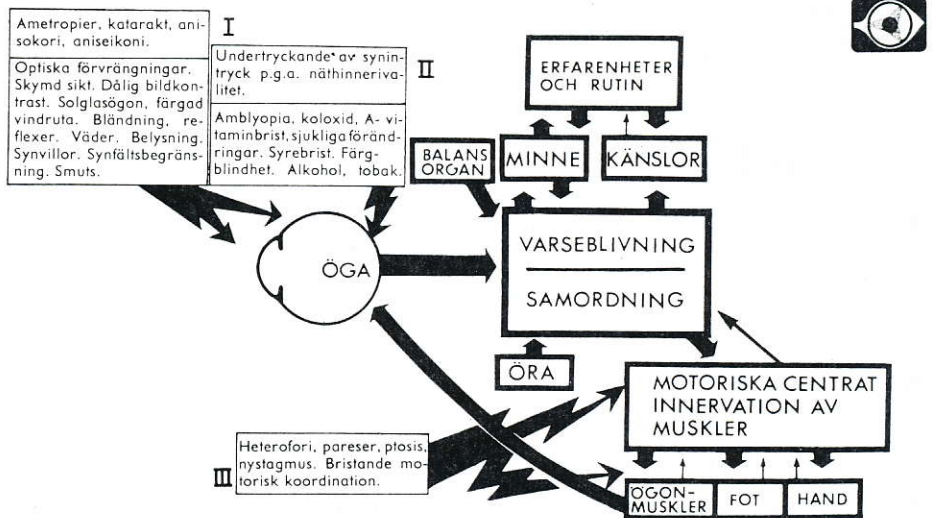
Ametropier, katarakt, anisokori, aniseikoni.

I

Optiska förvrängningar. Skymd sikt. Dålig bildkontrast. Solglasögon, färgad vindruta. Bländning, reflexer. Väder. Belysning. Synvillor. Synfältsbegränsning. Smuts.

Undertryckande av synintryck p.g.a. näthinnerivalitet.

II

Amblyopia, koloxid, A-vitaminbrist, sjukliga förändringar. Syrebrist. Färgblindhet. Alkohol, tobak.

ERFARENHETER OCH RUTIN

BALANS ORGAN

MINNE

KÄNSLOR

ÖGA

VARSEBLIVNING

SAMORDNING

ÖRA

MOTORISKA CENTRAT INNERVATION AV MUSKLER

Heterofori, pareser, ptosis, nystagmus. Bristande motorisk koordination.

III

ÖGON-MUSKLER

FOT

HAND